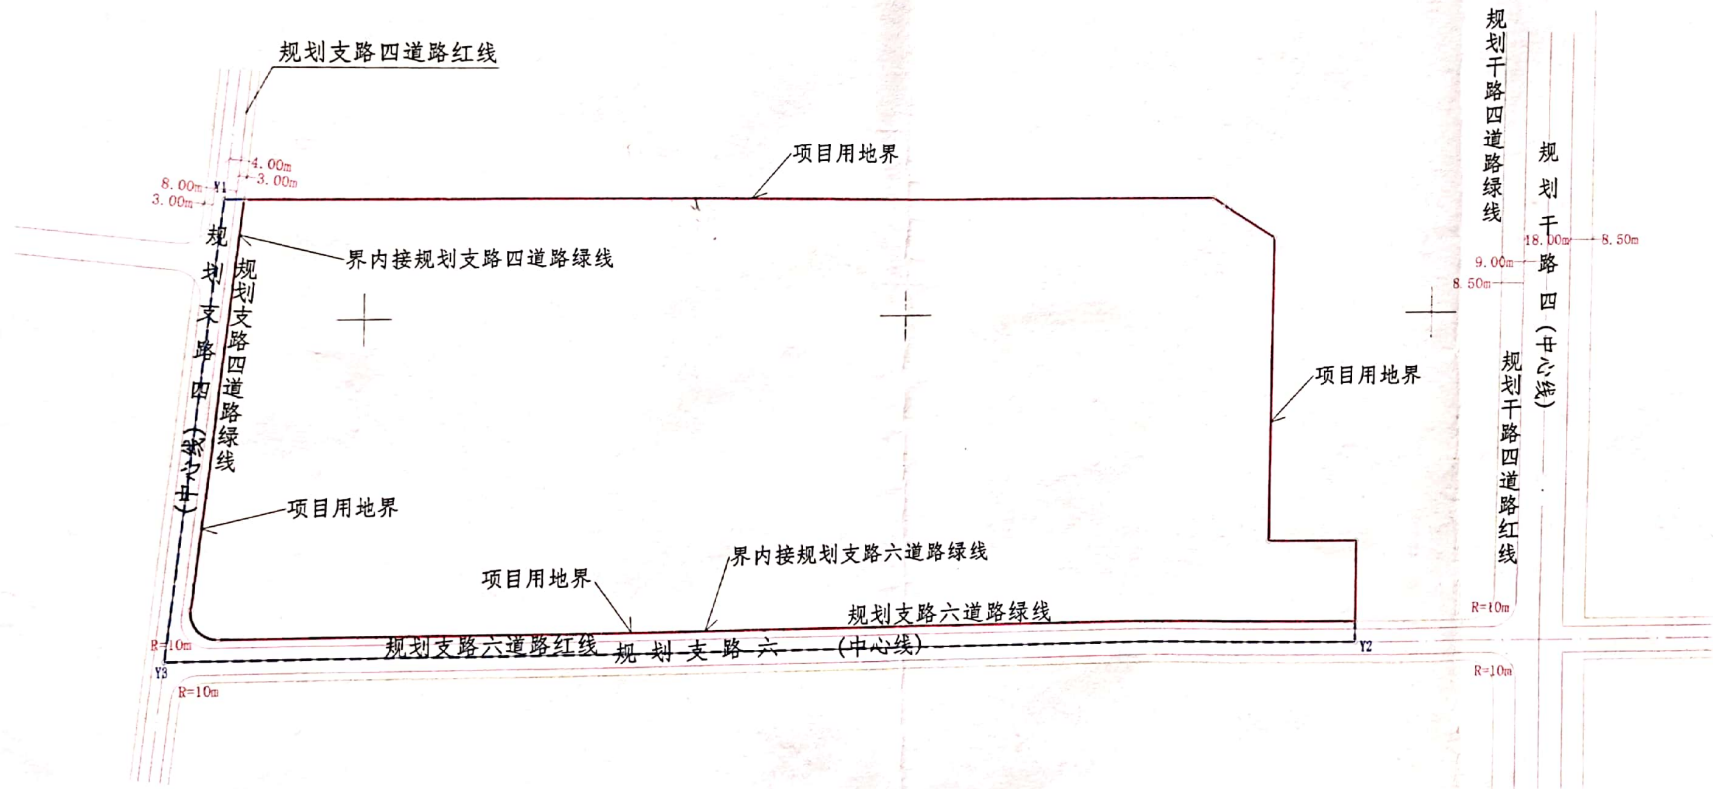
规划支路四道路红线

4.00m
3.00m
8.00m
Y1
3.00m

项目用地界

规划干路四道路绿线

规划干路四（中心线）

18.00m
8.50m
9.00m
8.50m

规划支路四（中心线）

规划支路四道路绿线

界内接规划支路四道路绿线

项目用地界

规划干路四道路红线

项目用地界

界内接规划支路六道路绿线

项目用地界

规划支路六道路绿线

R=10m

R=10m
Y3
规划支路六道路红线
规划支路六（中心线）
Y2
R=10m
R=10m